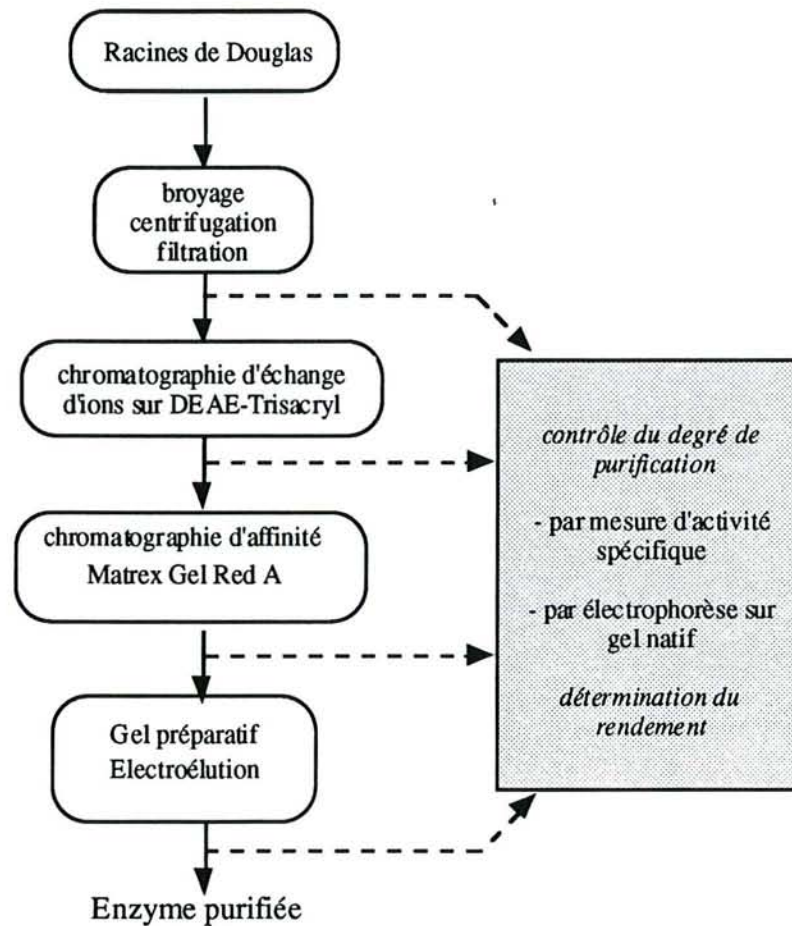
Racines de Douglas

broyage
centrifugation
filtration

chromatographie d'échange d'ions sur DEAE-Trisacryl

chromatographie d'affinité
Matrex Gel Red A

Gel préparatif
Electroélution

Enzyme purifiée

contrôle du degré de purification

- par mesure d'activité spécifique

- par électrophorèse sur gel natif

détermination du rendement